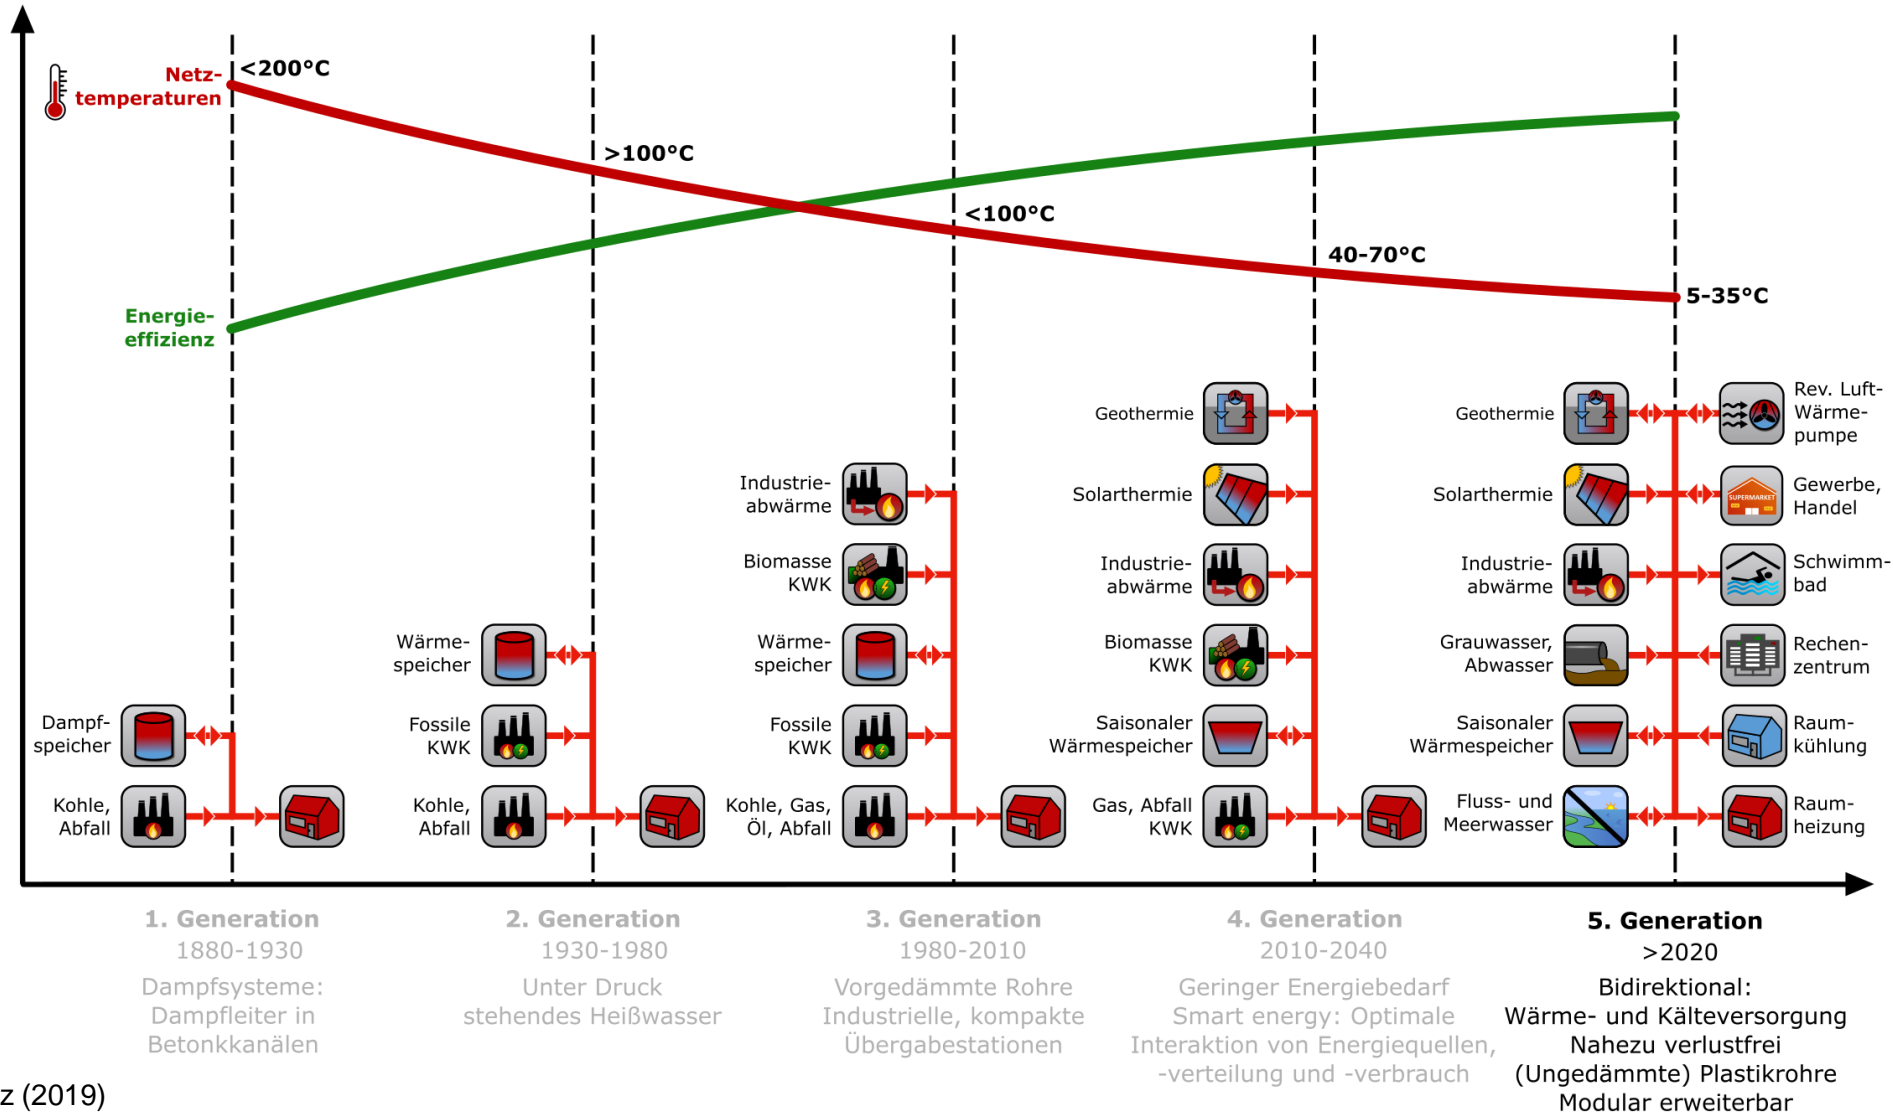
Netztemperaturen
<200°C
>100°C
<100°C
40-70°C
5-35°C

Energieeffizienz

Dampfspeicher
Kohle, Abfall

Wärmespeicher
Fossile KWK
Kohle, Abfall

Industrieabwärme
Biomasse KWK
Wärmespeicher
Fossile KWK
Kohle, Gas, Öl, Abfall

Geothermie
Solarthermie
Industrieabwärme
Biomasse KWK
Saisonaler Wärmespeicher
Gas, Abfall KWK

Geothermie
Solarthermie
Industrieabwärme
Grauwasser, Abwasser
Saisonaler Wärmespeicher
Fluss- und Meerwasser

Rev. Luft-Wärmepumpe
SUPERMARKET
Gewerbe, Handel
Schwimmbad
Rechenzentrum
Raumkühlung
Raumheizung

1. Generation
1880-1930
Dampfsysteme: Dampfleiter in Betonkanälen

2. Generation
1930-1980
Unter Druck stehendes Heißwasser

3. Generation
1980-2010
Vorgedämmte Rohre
Industrielle, kompakte Übergabestationen

4. Generation
2010-2040
Geringer Energiebedarf
Smart energy: Optimale Interaktion von Energiequellen, -verteilung und -verbrauch

5. Generation
>2020
Bidirektional:
Wärme- und Kälteversorgung
Nahezu verlustfrei
(Ungedämmte) Plastikrohre
Modular erweiterbar

z (2019)